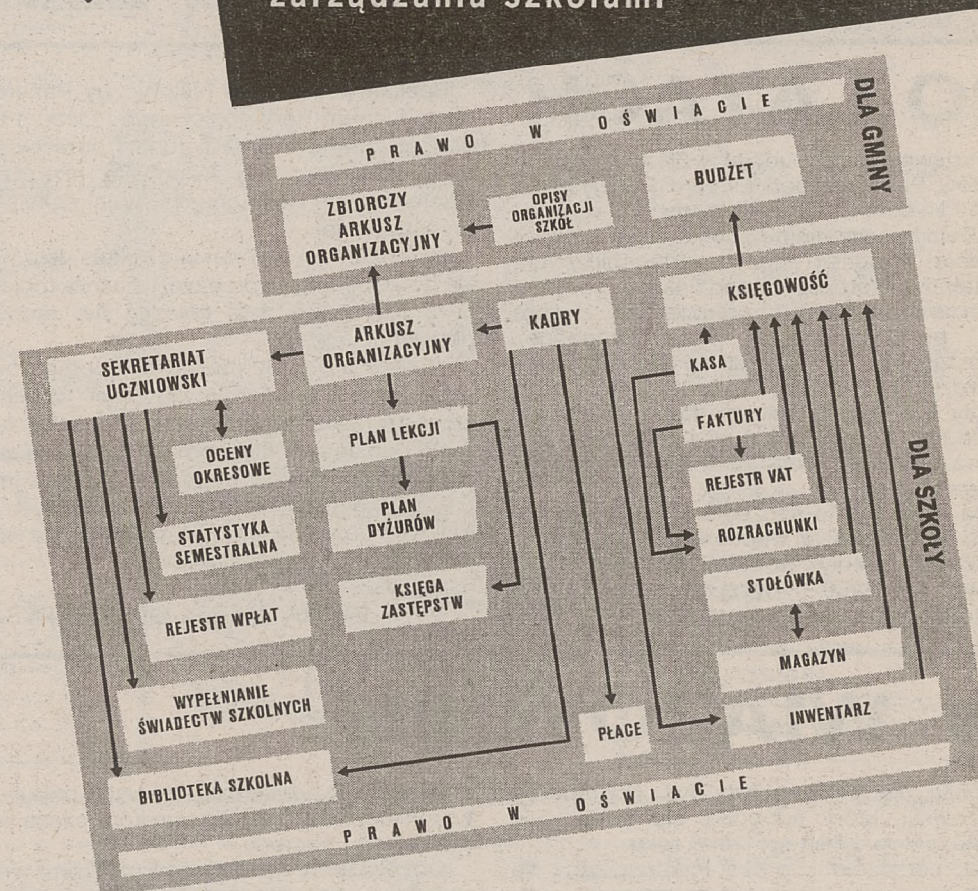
zarządzania szkołami

PRAWO W OŚWIACIE

DLA GMINY

ZBIORCZY ARKUSZ ORGANIZACYJNY

OPISY ORGANIZACJI SZKÓŁ

BUDŻET

KSIĘGOWOŚĆ

ARKUSZ ORGANIZACYJNY

KADRY

SEKRETARIAT UCZNIOWSKI

KASA

FAKTURY

OCENY OKRESOWE

PLAN LEKCJI

DLA SZKOŁY

REJESTR VAT

PLAN DYŻURÓW

STATYSTYKA SEMESTRALNA

ROZRACHUNKI

STOŁÓWKA

KSIĘGA ZASTĘPSTW

REJESTR WPŁAT

MAGAZYN

WYPEŁNIANIE ŚWIADECTW SZKOLNYCH

PŁACE

INWENTARZ

BIBLIOTEKA SZKOLNA

PRAWO W OŚWIACIE